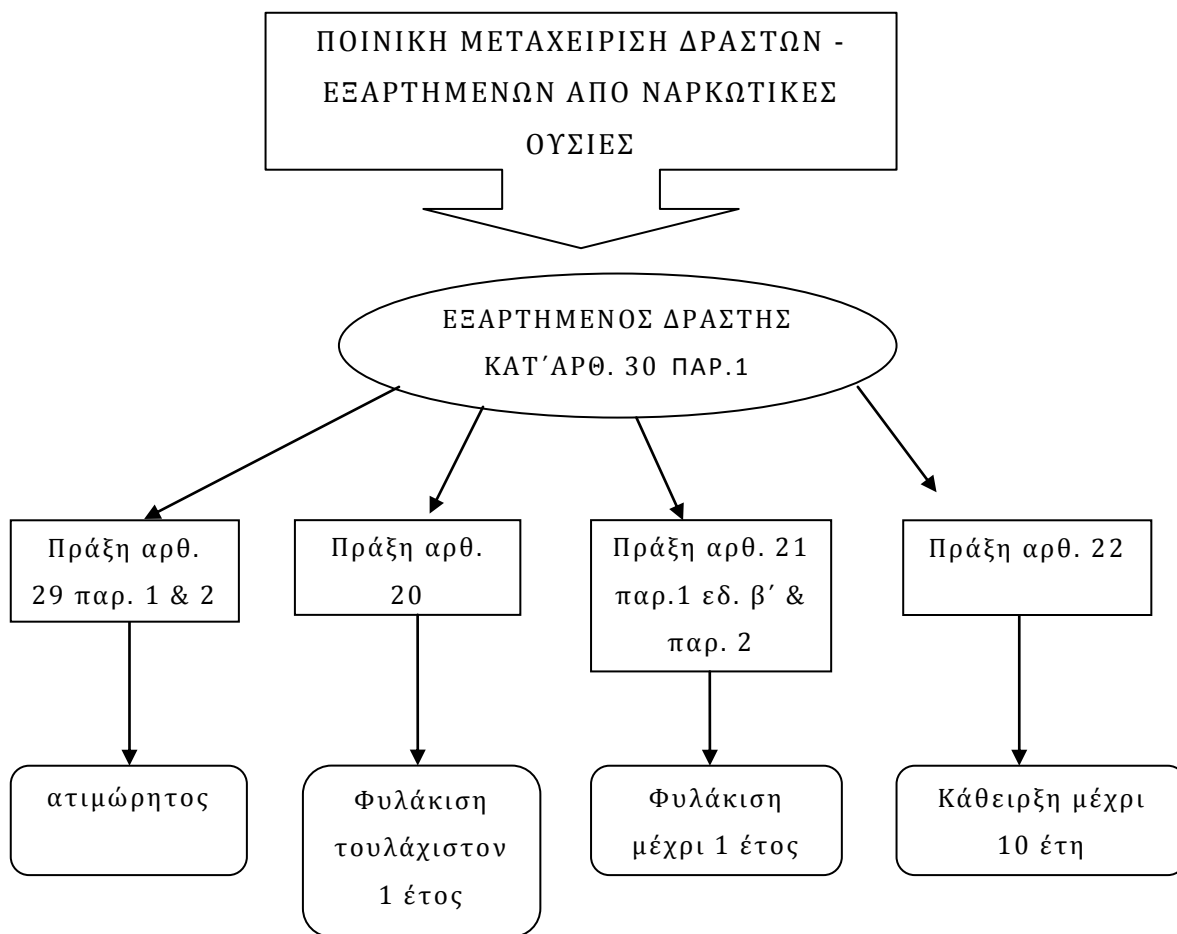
ΠΟΙΝΙΚΗ ΜΕΤΑΧΕΙΡΙΣΗ ΔΡΑΣΤΩΝ - ΕΞΑΡΤΗΜΕΝΩΝ ΑΠΟ ΝΑΡΚΩΤΙΚΕΣ ΟΥΣΙΕΣ

ΕΞΑΡΤΗΜΕΝΟΣ ΔΡΑΣΤΗΣ ΚΑΤ΄ΑΡΘ. 30 ΠΑΡ.1

Πράξη αρθ. 29 παρ. 1 & 2

Πράξη αρθ. 20

Πράξη αρθ. 21 παρ.1 εδ. β΄ & παρ. 2

Πράξη αρθ. 22

ατιμώρητος

Φυλάκιση τουλάχιστον 1 έτος

Φυλάκιση μέχρι 1 έτος

Κάθειρξη μέχρι 10 έτη